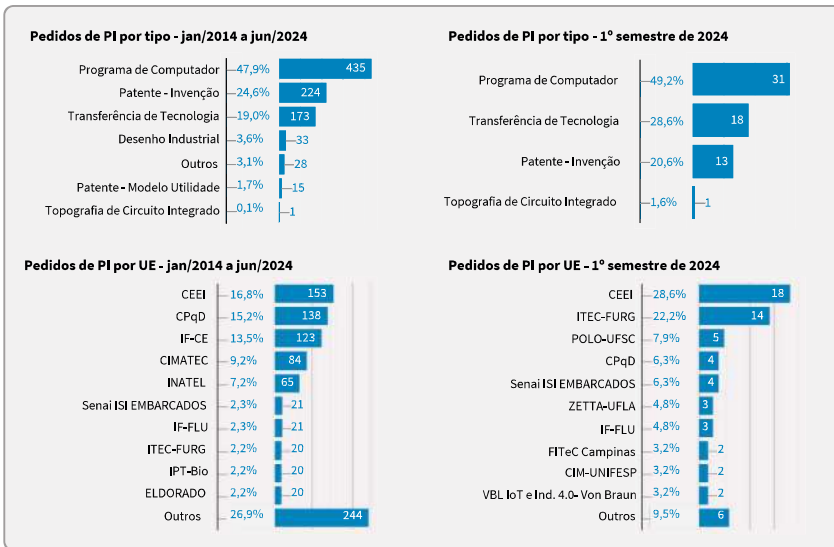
Pedidos de PI por tipo - jan/2014 a jun/2024

| Tipo | % | Nº |
|---|---|---|
| Programa de Computador | 47,9% | 435 |
| Patente - Invenção | 24,6% | 224 |
| Transferência de Tecnologia | 19,0% | 173 |
| Desenho Industrial | 3,6% | 33 |
| Outros | 3,1% | 28 |
| Patente - Modelo Utilidade | 1,7% | 15 |
| Topografia de Circuito Integrado | 0,1% | 1 |

Pedidos de PI por tipo - 1º semestre de 2024

| Tipo | % | Nº |
|---|---|---|
| Programa de Computador | 49,2% | 31 |
| Transferência de Tecnologia | 28,6% | 18 |
| Patente - Invenção | 20,6% | 13 |
| Topografia de Circuito Integrado | 1,6% | 1 |

Pedidos de PI por UE - jan/2014 a jun/2024

| UE | % | Nº |
|---|---|---|
| CEEI | 16,8% | 153 |
| CPqD | 15,2% | 138 |
| IF-CE | 13,5% | 123 |
| CIMATEC | 9,2% | 84 |
| INATEL | 7,2% | 65 |
| Senai ISI EMBARCADOS | 2,3% | 21 |
| IF-FLU | 2,3% | 21 |
| ITEC-FURG | 2,2% | 20 |
| IPT-Bio | 2,2% | 20 |
| ELDORADO | 2,2% | 20 |
| Outros | 26,9% | 244 |

Pedidos de PI por UE - 1º semestre de 2024

| UE | % | Nº |
|---|---|---|
| CEEI | 28,6% | 18 |
| ITEC-FURG | 22,2% | 14 |
| POLO-UFSC | 7,9% | 5 |
| CPqD | 6,3% | 4 |
| Senai ISI EMBARCADOS | 6,3% | 4 |
| ZETTA-UFLA | 4,8% | 3 |
| IF-FLU | 4,8% | 3 |
| FITeC Campinas | 3,2% | 2 |
| CIM-UNIFESP | 3,2% | 2 |
| VBL IoT e Ind. 4.0- Von Braun | 3,2% | 2 |
| Outros | 9,5% | 6 |